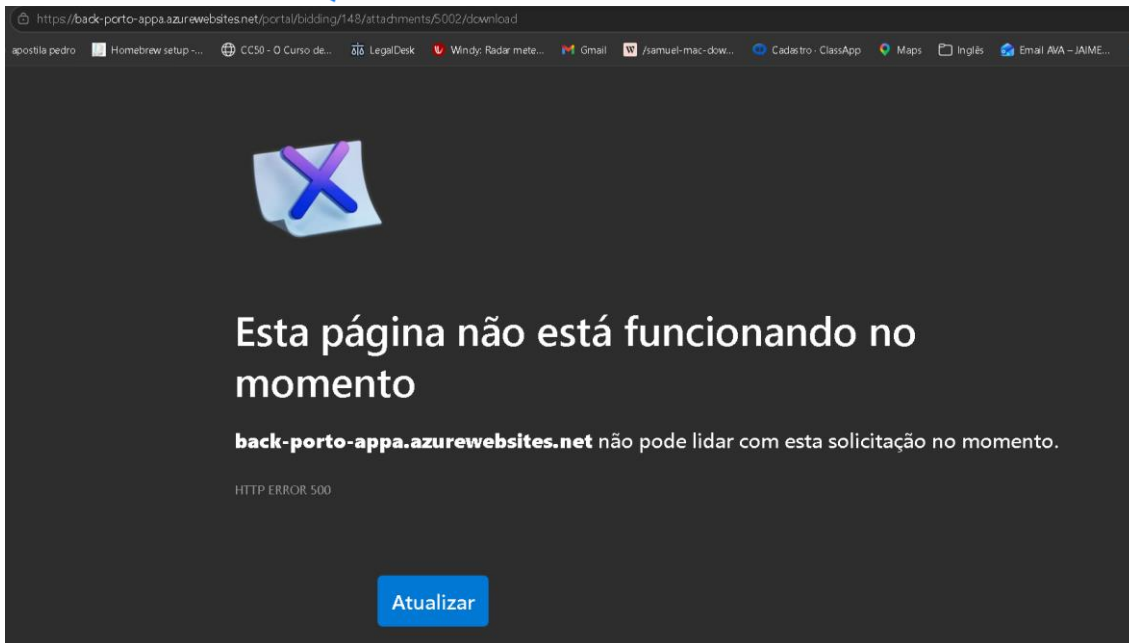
https://back-porto-appa.azurewebsites.net/portal/bidding/148/attachments/5002/download

apostila pedro | Homebrew setup -... | CC50 - O Curso de... | LegalDesk | Windy: Radar mete... | Gmail | /samuel-mac-dow... | Cadastro - ClassApp | Maps | Inglês | Email AVA – JAIME...

Esta página não está funcionando no momento

**back-porto-appa.azurewebsites.net** não pode lidar com esta solicitação no momento.

HTTP ERROR 500

Atualizar